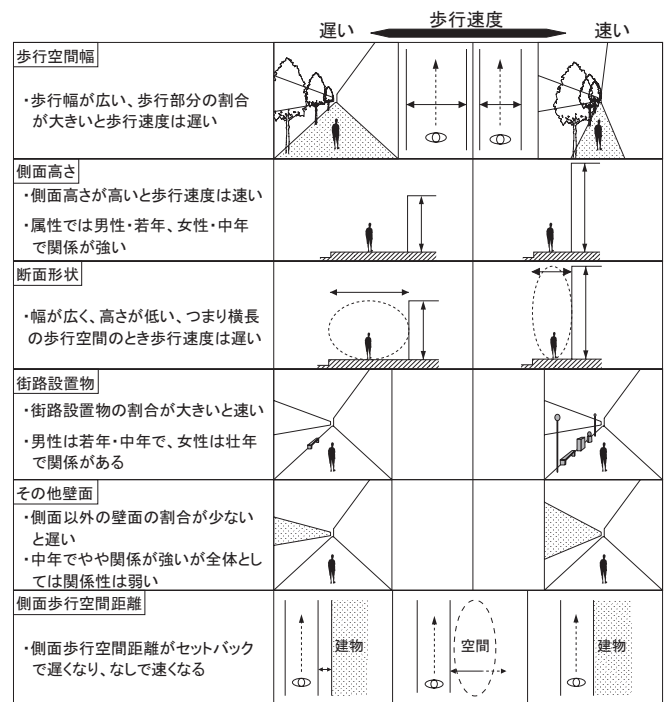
遅い 歩行速度 速い

歩行空間幅

・歩行幅が広い、歩行部分の割合が大きいと歩行速度は遅い

側面高さ

・側面高さが高いと歩行速度は速い

・属性では男性・若年、女性・中年で関係が強い

断面形状

・幅が広く、高さが低い、つまり横長の歩行空間のとき歩行速度は遅い

街路設置物

・街路設置物の割合が大きいと速い

・男性は若年・中年で、女性は壮年で関係がある

その他壁面

・側面以外の壁面の割合が少ないと遅い

・中年でやや関係が強いが全体としては関係性は弱い

側面歩行空間距離

・側面歩行空間距離がセットバックで遅くなり、なしで速くなる

建物

空間

建物